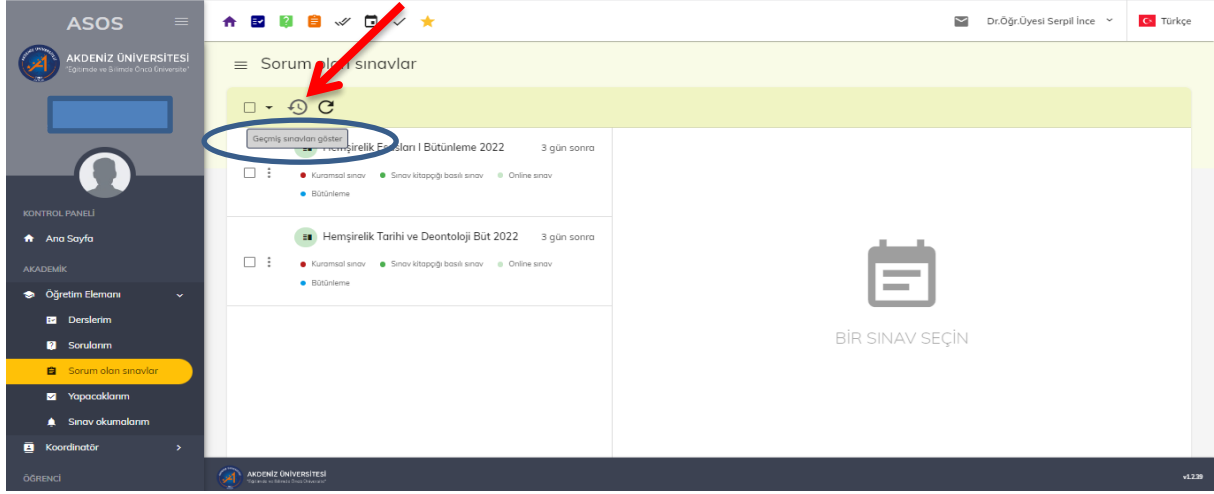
ASOS

AKDENİZ ÜNİVERSİTESİ
"Eğitimde ve Bilimde Öncü Üniversite"

KONTROL PANELİ
Ana Sayfa
AKADEMİK
Öğretim Elemanı
Derslerim
Sorularım
Sorum olan sınavlar
Yapacaklarım
Sınav okumalarım
Koordinatör
ÖĞRENCİ

Dr.Öğr.Üyesi Serpil İnce
Türkçe

Sorum olan sınavlar

Geçmiş sınavları göster

Hemşirelik Esasları I Bütünleme 2022
3 gün sonra
Kuramsal sınav
Sınav kitapçığı basılı sınav
Online sınav
Bütünleme

Hemşirelik Tarihi ve Deontoloji Büt 2022
3 gün sonra
Kuramsal sınav
Sınav kitapçığı basılı sınav
Online sınav
Bütünleme

BİR SINAV SEÇİN

AKDENİZ ÜNİVERSİTESİ
"Eğitimde ve Bilimde Öncü Üniversite"

v1.2.39